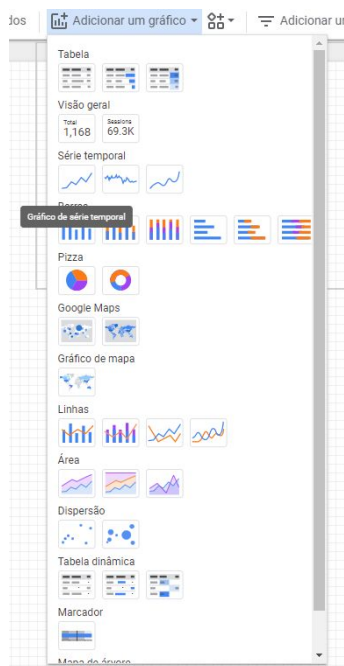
dos

Adicionar um gráfico

Adicionar u

Tabela

Visão geral

Total
1,168

Sessions
69.3K

Série temporal

Gráfico de série temporal

Barras

Pizza

Google Maps

Gráfico de mapa

Linhas

Área

Dispersão

Tabela dinâmica

Marcador

Mapa de árvore